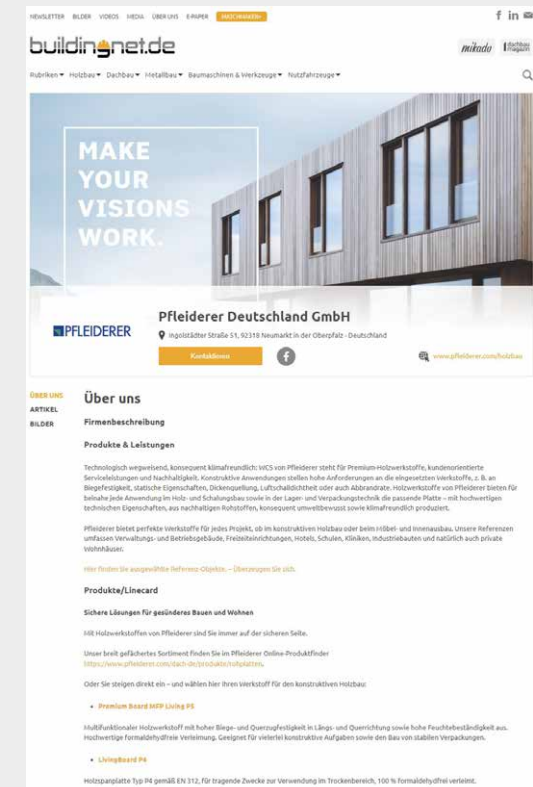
NEWSLETTER BILDER VIDEOS MEDIA ÜBER UNS E-PAPER JETZT ABO

buildingnet.de

mikado dachbau magazin

Rubriken ▾ Holzbau ▾ Dachbau ▾ Metallbau ▾ Baumaschinen & Werkzeuge ▾ Nutzfahrzeuge ▾

MAKE YOUR VISIONS WORK.

PFLEIDERER

Pfleiderer Deutschland GmbH

Ingolstädter Straße 51, 92318 Neumarkt in der Oberpfalz - Deutschland

Kontaktieren

www.pfleiderer.com/holzbau

ÜBER UNS
ARTIKEL
BILDER

Über uns

Firmenbeschreibung

Produkte & Leistungen

Technologisch wegweisend, konsequent klimafreundlich: WCS von Pfleiderer steht für Premium-Holzwerkstoffe, kundenorientierte Serviceleistungen und Nachhaltigkeit. Konstruktive Anwendungen stellen hohe Anforderungen an die eingesetzten Werkstoffe, z. B. an Biegefestigkeit, statische Eigenschaften, Dickenquellung, Luftschalldichtheit oder auch Abbrandrate. Holzwerkstoffe von Pfleiderer bieten für beinahe jede Anwendung im Holz- und Schalungsbau sowie in der Lager- und Verpackungstechnik die passende Platte – mit hochwertigen technischen Eigenschaften, aus nachhaltigen Rohstoffen, konsequent umweltbewusst sowie klimafreundlich produziert.

Pfleiderer bietet perfekte Werkstoffe für jedes Projekt, ob im konstruktiven Holzbau oder beim Möbel- und Innenausbau. Unsere Referenzen umfassen Verwaltungs- und Betriebsgebäude, Freizeiteinrichtungen, Hotels, Schulen, Kliniken, Industriebauten und natürlich auch private Wohnhäuser.

Hier finden Sie ausgewählte Referenz-Objekte. – Überzeugen Sie sich.

Produkte/Linecard

Sichere Lösungen für gesünderes Bauen und Wohnen

Mit Holzwerkstoffen von Pfleiderer sind Sie immer auf der sicheren Seite.

Unser breit gefächertes Sortiment finden Sie im Pfleiderer Online-Produktfinder https://www.pfleiderer.com/dach-de/produkte/rohplatten.

Oder Sie steigen direkt ein – und wählen hier Ihren Werkstoff für den konstruktiven Holzbau:

• Premium Board MFP Living P5

Multifunktionaler Holzwerkstoff mit hoher Biege- und Querzugfestigkeit in Längs- und Querrichtung sowie hohe Feuchtebeständigkeit aus. Hochwertige formaldehydfreie Verleimung. Geeignet für vielerlei konstruktive Aufgaben sowie den Bau von stabilen Verpackungen.

• LivingBoard P4

Holzspanplatte Typ P4 gemäß EN 312, für tragende Zwecke zur Verwendung im Trockenbereich, 100 % formaldehydfrei verleimt.